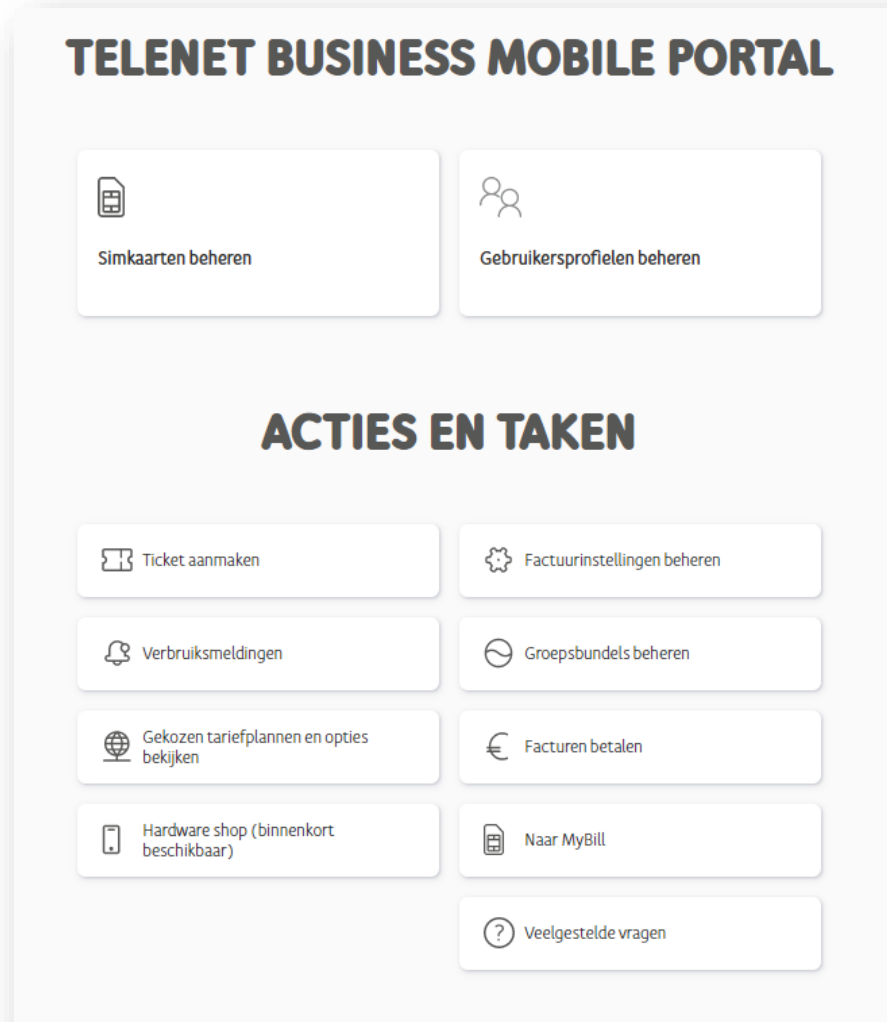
TELENET BUSINESS MOBILE PORTAL

Simkaarten beheren

Gebruikersprofielen beheren

ACTIES EN TAKEN

Ticket aanmaken

Factuurinstellingen beheren

Verbruiksmeldingen

Groepsbundels beheren

Gekozen tariefplannen en opties bekijken

Facturen betalen

Hardware shop (binnenkort beschikbaar)

Naar MyBill

Veelgestelde vragen